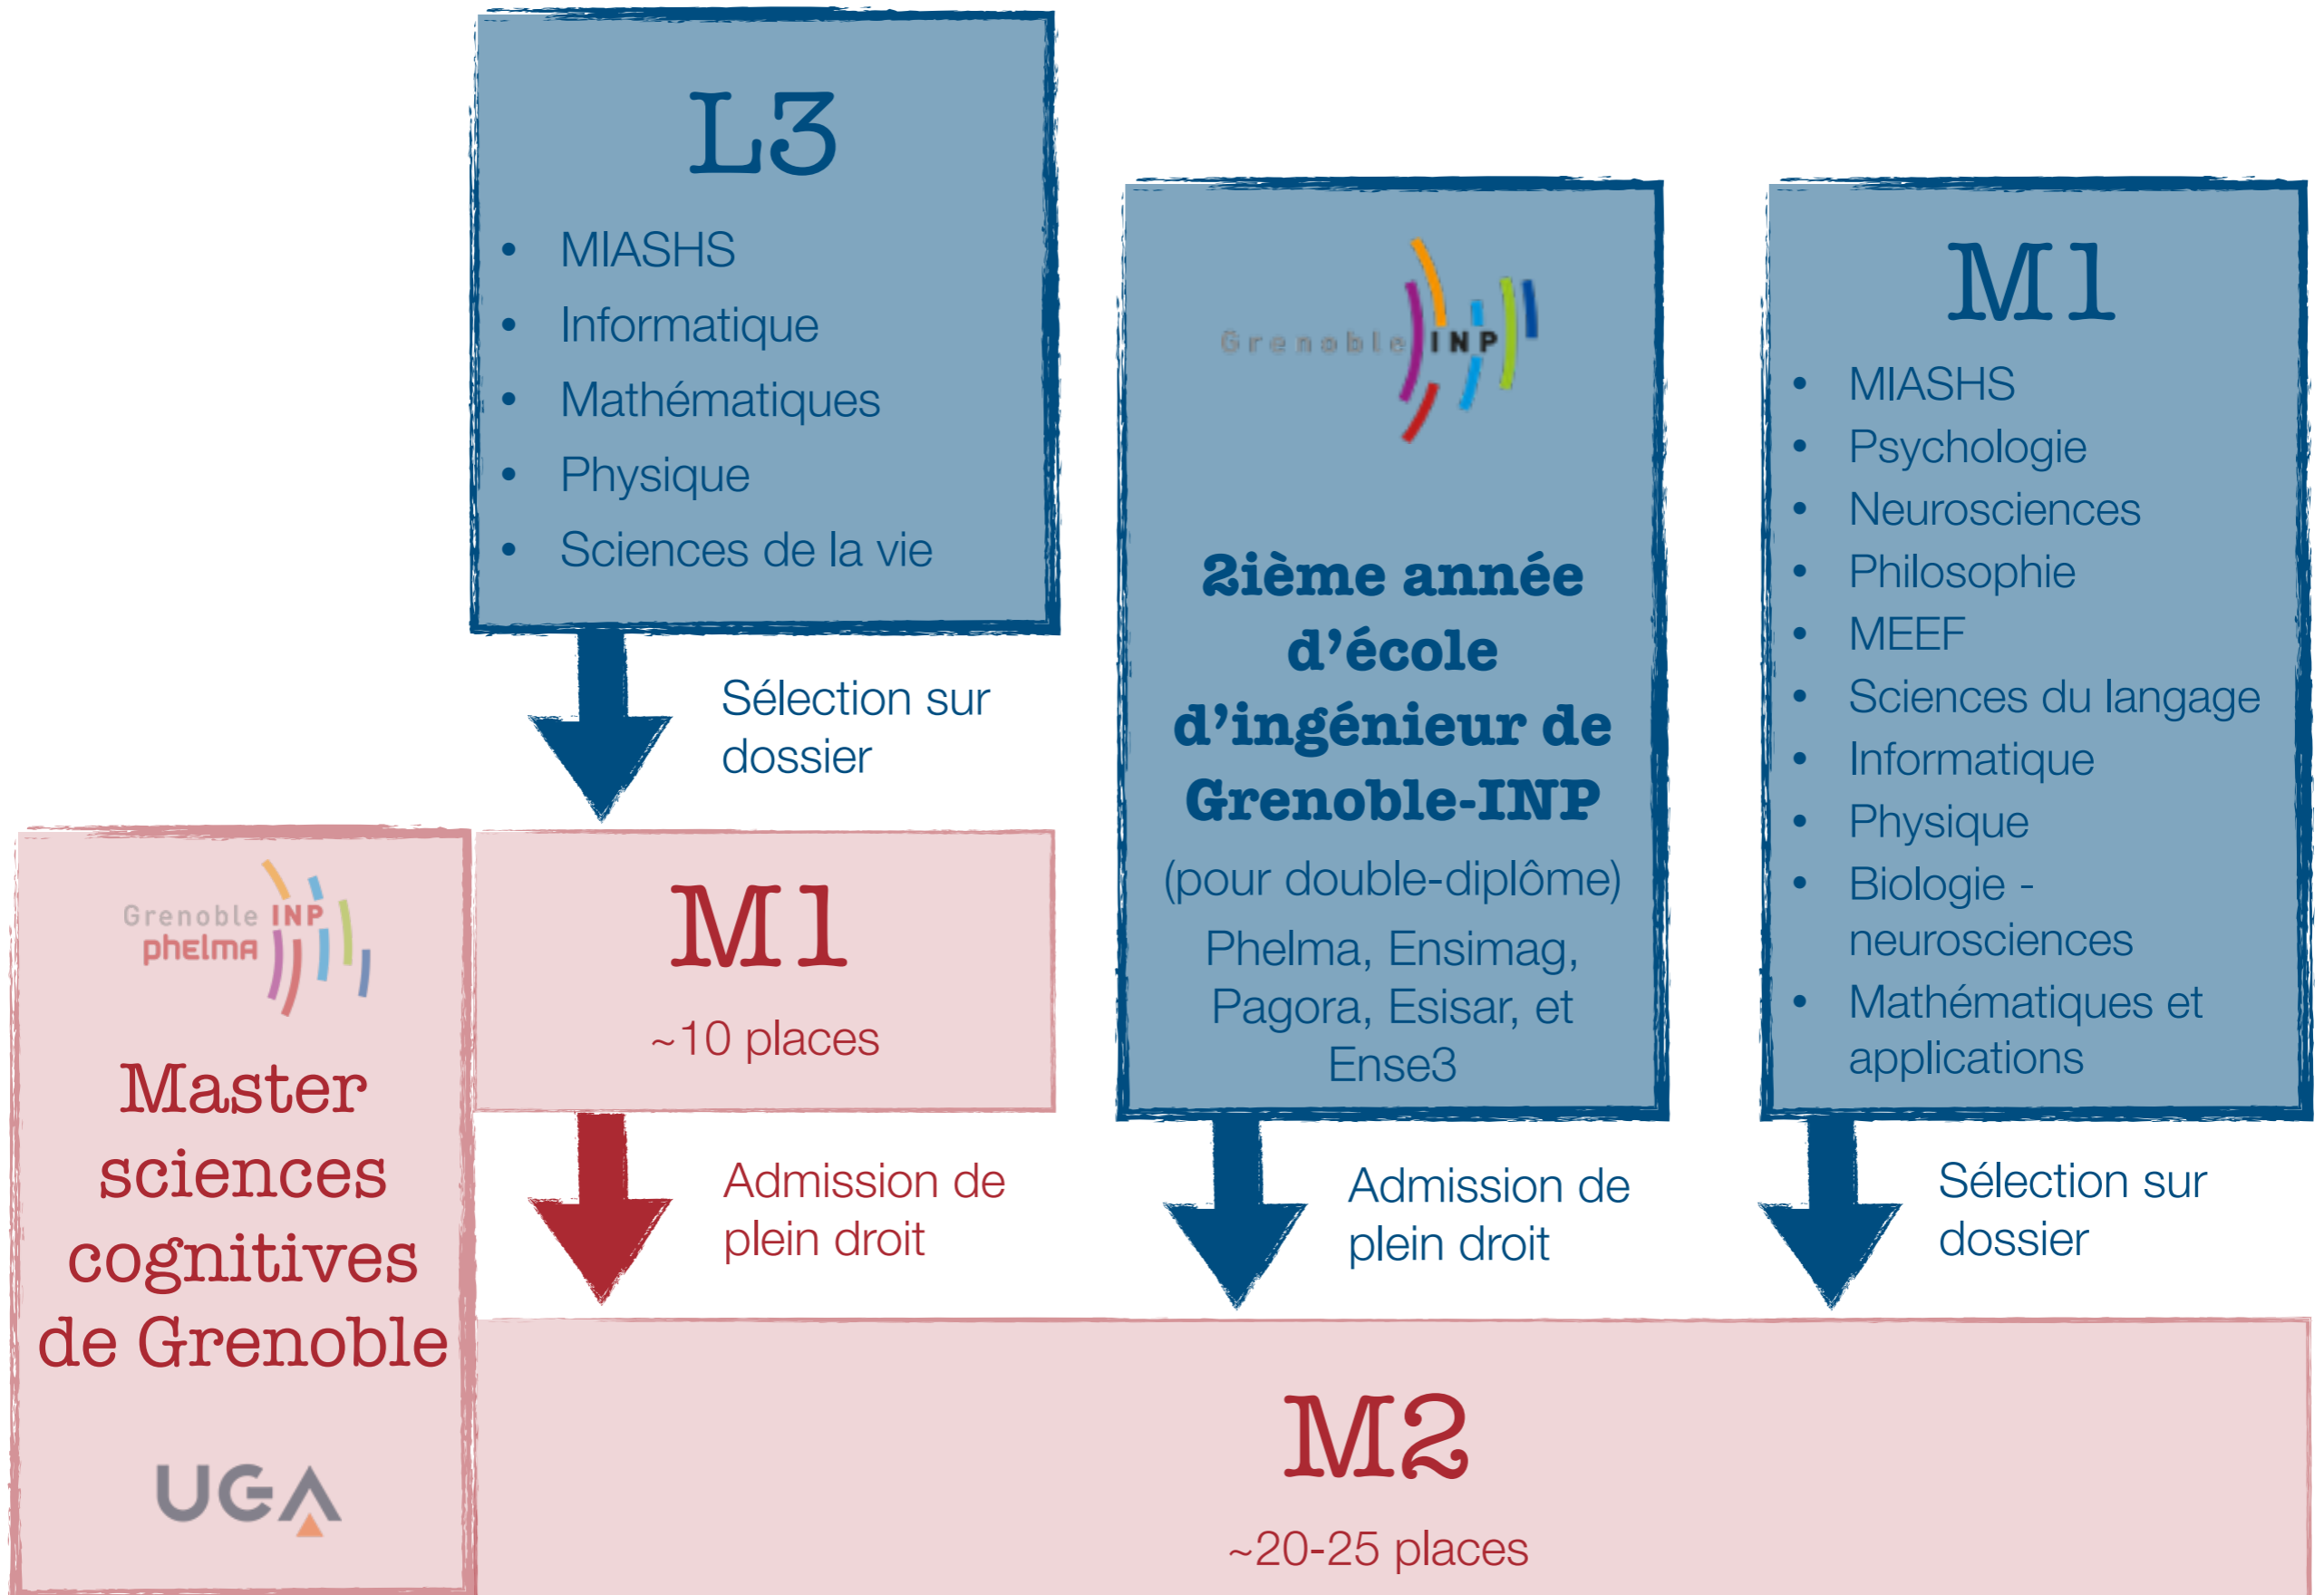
L3

- MIASHS
- Informatique
- Mathématiques
- Physique
- Sciences de la vie

Sélection sur dossier

Grenoble INP

2ième année d'école d'ingénieur de Grenoble-INP

(pour double-diplôme)

Phelma, Ensimag, Pagora, Esisar, et Ense3

M1

- MIASHS
- Psychologie
- Neurosciences
- Philosophie
- MEEF
- Sciences du langage
- Informatique
- Physique
- Biologie - neurosciences
- Mathématiques et applications

Grenoble INP phelma

Master sciences cognitives de Grenoble

UGA

M1

~10 places

Admission de plein droit

Admission de plein droit

Sélection sur dossier

M2

~20-25 places